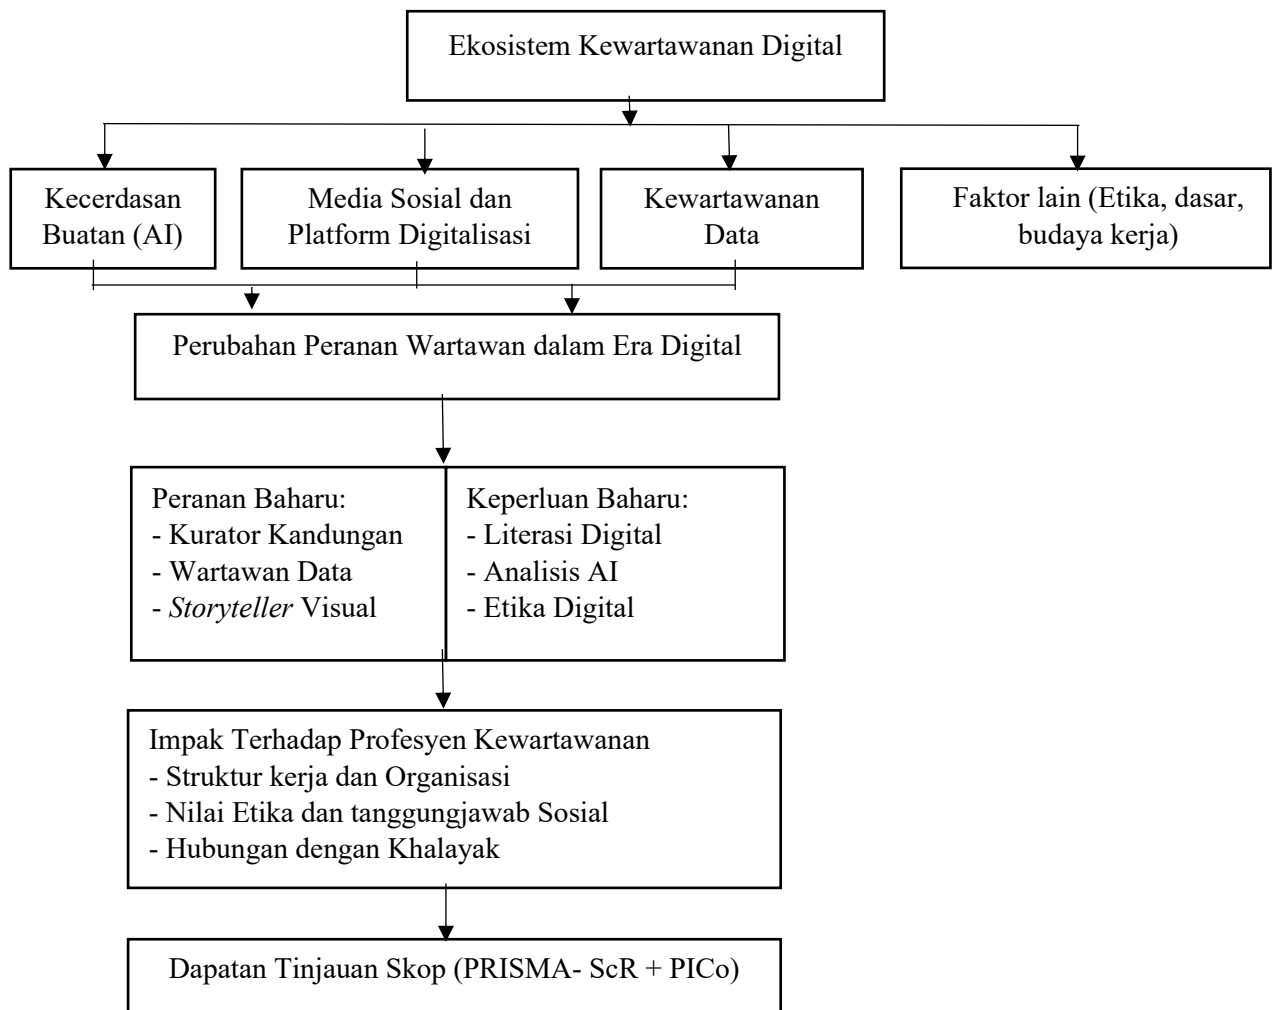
Ekosistem Kewartawanan Digital

Kecerdasan Buatan (AI)

Media Sosial dan Platform Digitalisasi

Kewartawanan Data

Faktor lain (Etika, dasar, budaya kerja)

Perubahan Peranan Wartawan dalam Era Digital

Peranan Baharu:
- Kurator Kandungan
- Wartawan Data
- *Storyteller* Visual

Keperluan Baharu:
- Literasi Digital
- Analisis AI
- Etika Digital

Impak Terhadap Profesyen Kewartawanan
- Struktur kerja dan Organisasi
- Nilai Etika dan tanggungjawab Sosial
- Hubungan dengan Khalayak

Dapatan Tinjauan Skop (PRISMA- ScR + PICo)